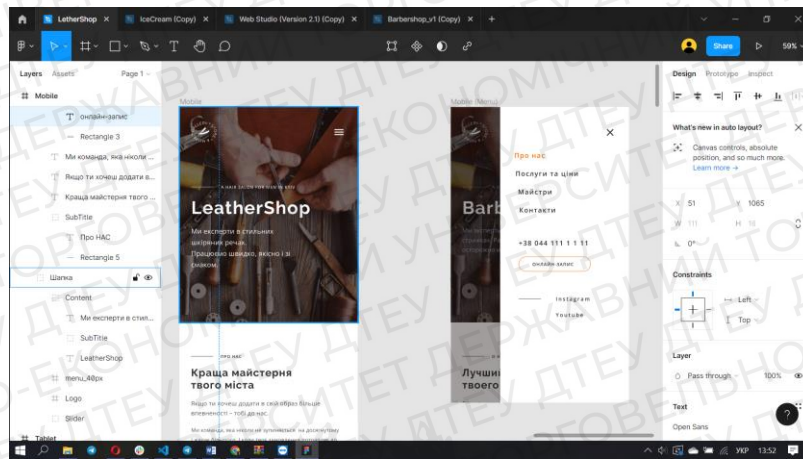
LetherShop × IceCream (Copy) × Web Studio (Version 2.1) (Copy) × Barbershop_v1 (Copy) × +

Share 59%

Layers Assets Page 1

Mobile
онлайн-запис
Rectangle 3
Ми команда, яка ніколи ...
Якщо ти хочеш додати в...
Краща майстерня твого ...
SubTitle
Про НАС
Rectangle 5
Шапка
Content
Ми експерти в стил...
SubTitle
LeatherShop
menu_40px
Logo
Slider
Tablet

Mobile
A HAIR SALON FOR YOUR BEAUTY
LeatherShop
Ми експерти в стильних шкіряних речах. Працюємо швидко, якісно і зі смаком.
ПРО НАС
Краща майстерня твого міста
Якщо ти хочеш додати в свій образ більше впевненості – тобі до нас.
Ми команда, яка ніколи не зупиняється на досягнутому

Mobile Menu
Barb
Лучши твоего
Про нас
Послуги та ціни
Майстри
Контакти
+38 044 111 1 1 11
ОНЛАЙН-ЗАПИС
Instagram
Youtube

Design Prototype Inspect
What's new in auto layout?
Canvas controls, absolute position, and so much more.
Learn more →
X 51 Y 1065
W 111 H 18
0°
Constraints
Left
Top
Layer
Pass through 100%
Text
Open Sans

УКР 13:52